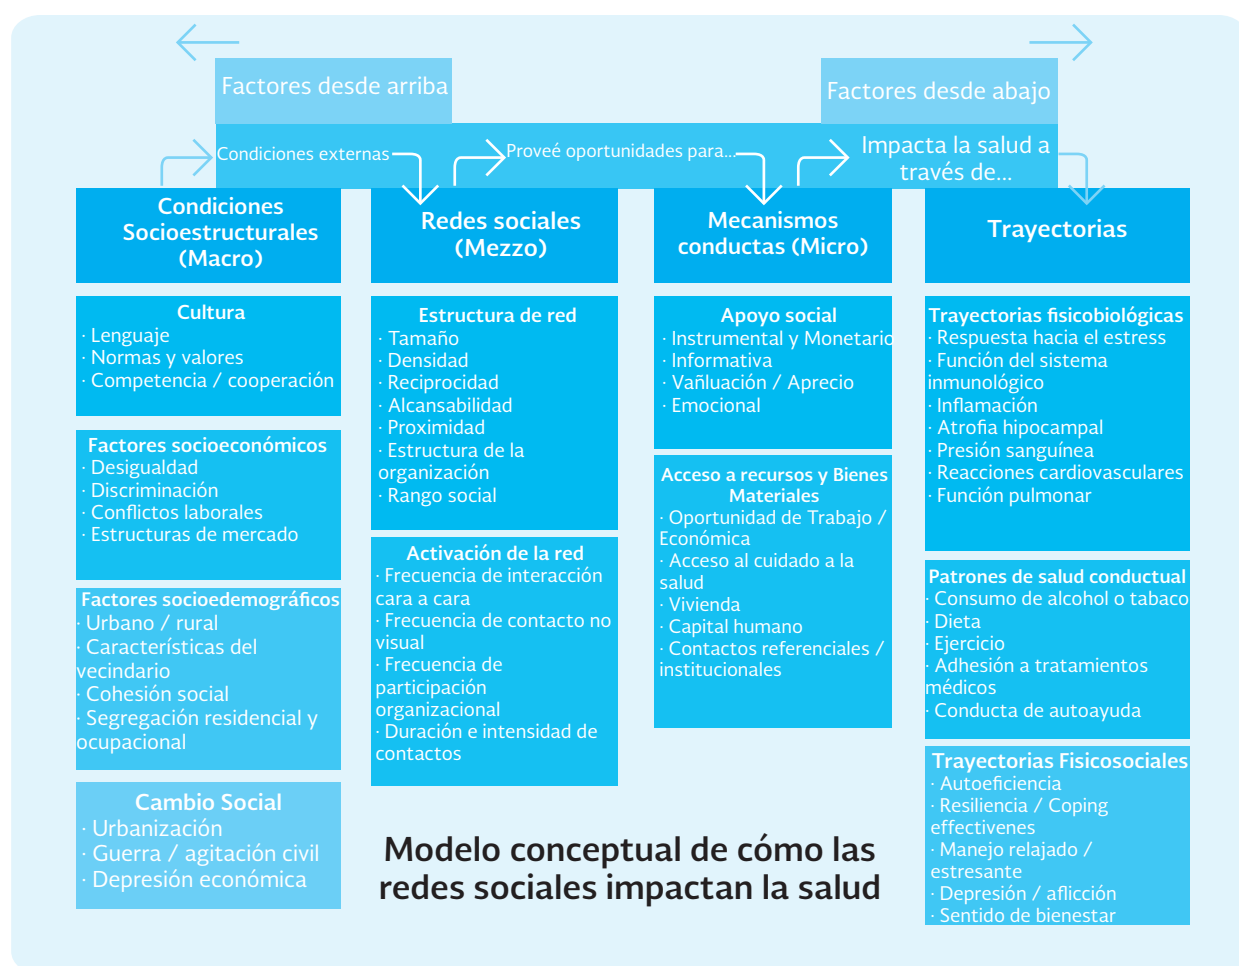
Factores desde arriba

Factores desde abajo

Condiciones externas

Proveé oportunidades para...

Impacta la salud a través de...

Condiciones Socioestructurales (Macro)

Redes sociales (Mezzo)

Mecanismos conductas (Micro)

Trayectorias

Cultura
· Lenguaje
· Normas y valores
· Competencia / cooperación

Factores socioeconómicos
· Desigualdad
· Discriminación
· Conflictos laborales
· Estructuras de mercado

Factores socioedemográficos
· Urbano / rural
· Características del vecindario
· Cohesión social
· Segregación residencial y ocupacional

Cambio Social
· Urbanización
· Guerra / agitación civil
· Depresión económica

Estructura de red
· Tamaño
· Densidad
· Reciprocidad
· Alcansabilidad
· Proximidad
· Estructura de la organización
· Rango social

Activación de la red
· Frecuencia de interacción cara a cara
· Frecuencia de contacto no visual
· Frecuencia de participación organizacional
· Duración e intensidad de contactos

Apoyo social
· Instrumental y Monetario
· Informativa
· Vañluación / Aprecio
· Emocional

Acceso a recursos y Bienes Materiales
· Oportunidad de Trabajo / Económica
· Acceso al cuidado a la salud
· Vivienda
· Capital humano
· Contactos referenciales / institucionales

Trayectorias fisicobiológicas
· Respuesta hacia el estress
· Función del sistema inmunológico
· Inflamación
· Atrofia hipocampal
· Presión sanguínea
· Reacciones cardiovasculares
· Función pulmonar

Patrones de salud conductual
· Consumo de alcohol o tabaco
· Dieta
· Ejercicio
· Adhesión a tratamientos médicos
· Conducta de autoayuda

Trayectorias Fisicosociales
· Autoeficiencia
· Resiliencia / Coping effectivenes
· Manejo relajado / estresante
· Depresión / aflicción
· Sentido de bienestar

Modelo conceptual de cómo las redes sociales impactan la salud